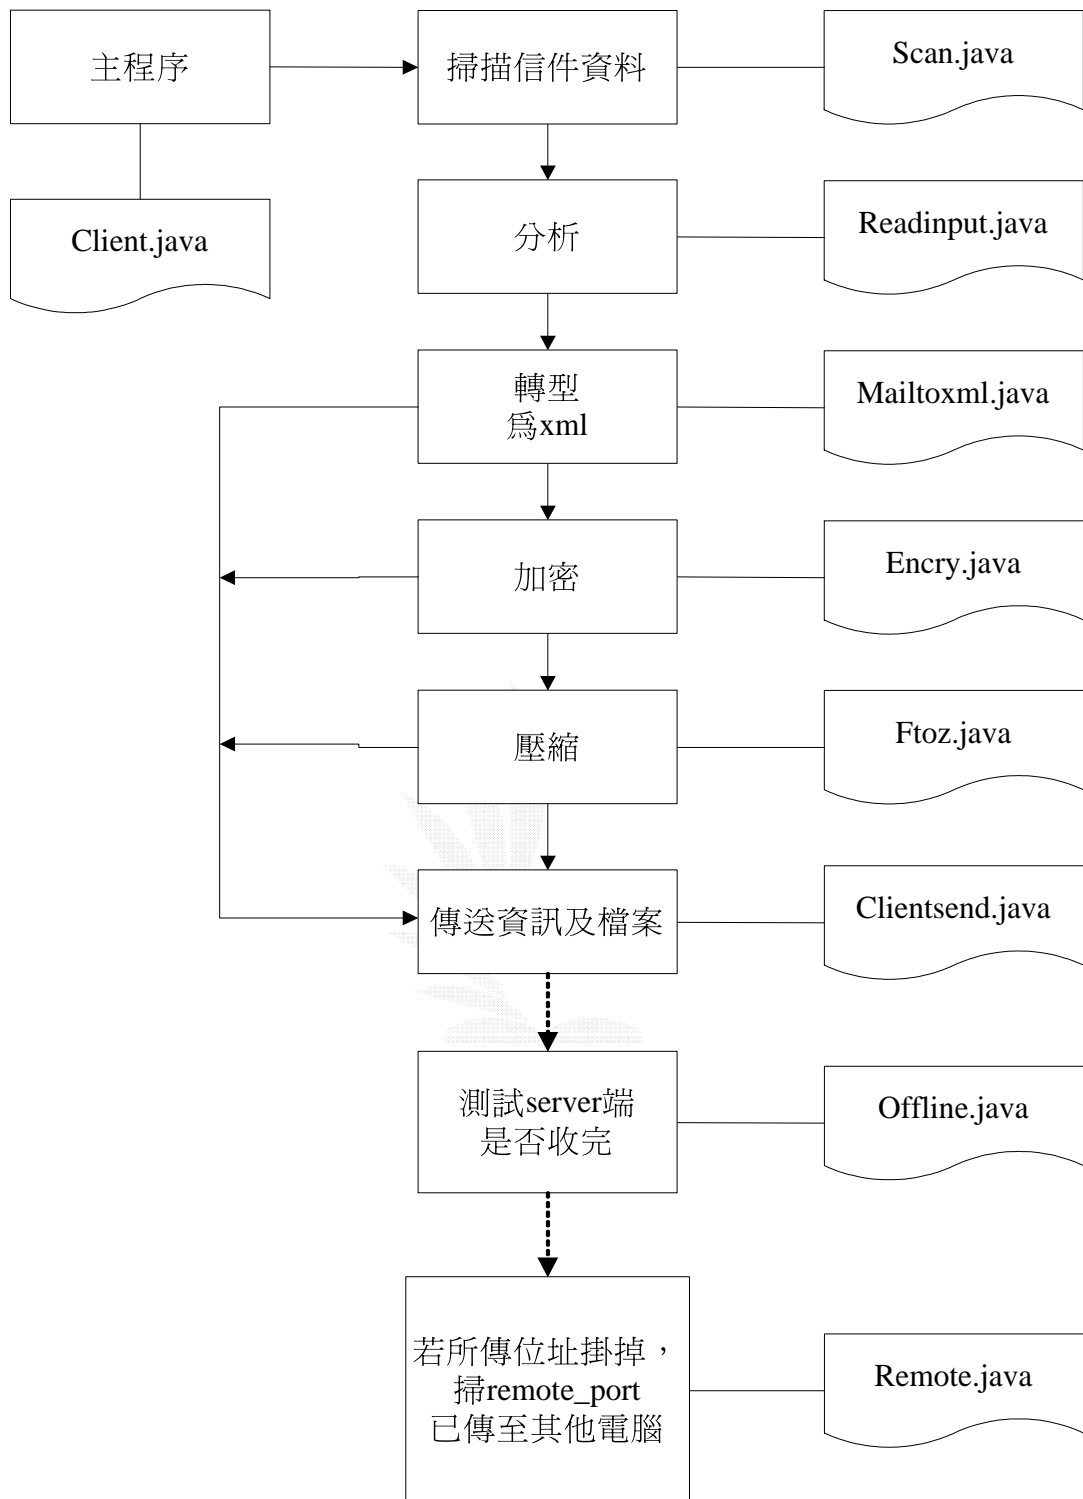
主程序

Client.java

掃描信件資料

Scan.java

分析

Readinput.java

轉型
爲xml

Mailtoxml.java

加密

Encry.java

壓縮

Ftoz.java

傳送資訊及檔案

Clientsend.java

測試server端
是否收完

Offline.java

若所傳位址掛掉，
掃remote_port
已傳至其他電腦

Remote.java